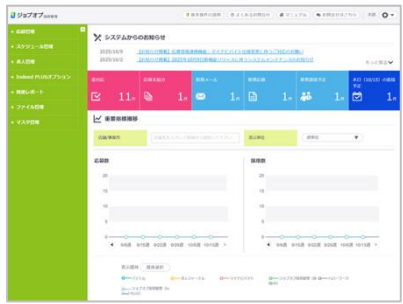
ジョブオプ

応募管理
スケジュール管理
求人管理
Indeed PLUSオプション
集計レポート
ファイル管理
マスタ管理

システムからのお知らせ

2025/10/9 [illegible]
2025/10/2 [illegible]

応募者 11件
応募未処理 1件
新着メール 1件
面接予定 1件
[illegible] 1件
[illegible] 1件
本日（10/10）の面接予定 1件

重要指標推移

応募数
200
175
150
125
100
75
50
25
0

採用数
200
175
150
125
100
75
50
25
0